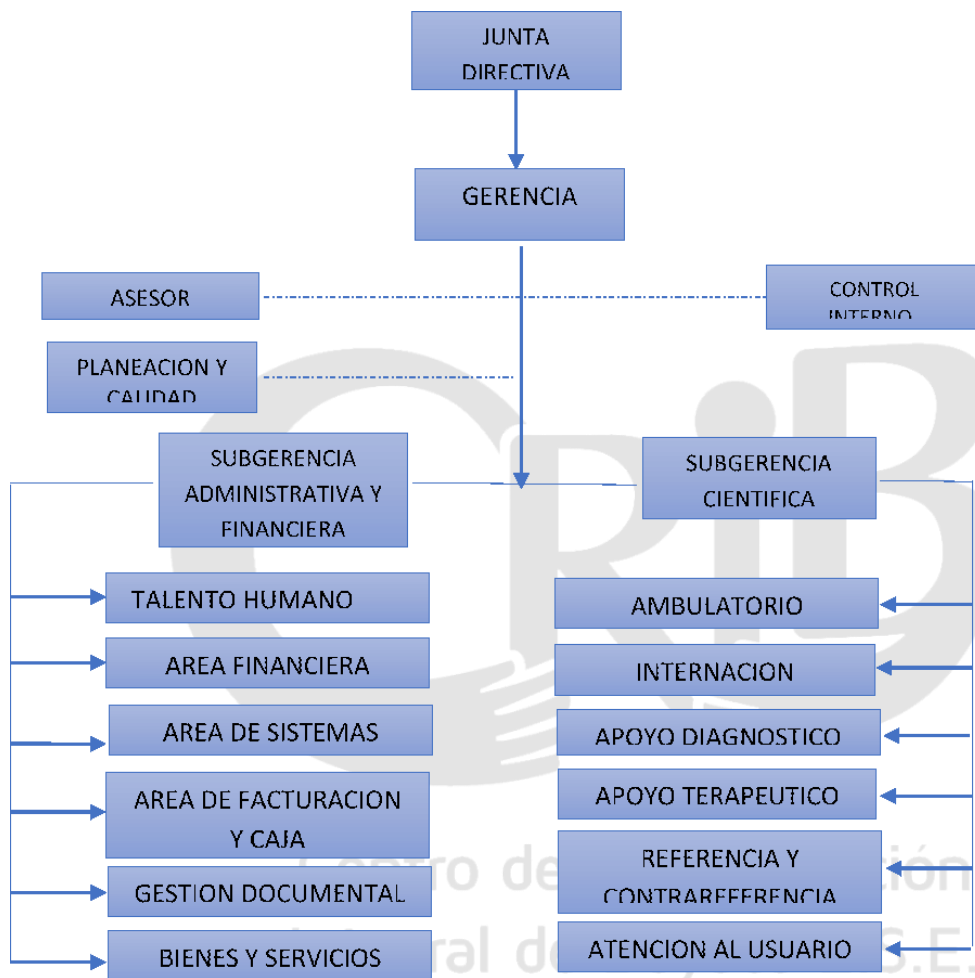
JUNTA DIRECTIVA

GERENCIA

ASESOR

CONTROL INTERNO

PLANEACION Y CALIDAD

SUBGERENCIA ADMINISTRATIVA Y FINANCIERA

SUBGERENCIA CIENTIFICA

TALENTO HUMANO

AREA FINANCIERA

AREA DE SISTEMAS

AREA DE FACTURACION Y CAJA

GESTION DOCUMENTAL

BIENES Y SERVICIOS

AMBULATORIO

INTERNACION

APOYO DIAGNOSTICO

APOYO TERAPEUTICO

REFERENCIA Y CONTRAREFERENCIA

ATENCION AL USUARIO

Centro de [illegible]ción
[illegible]ral de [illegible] S.E.